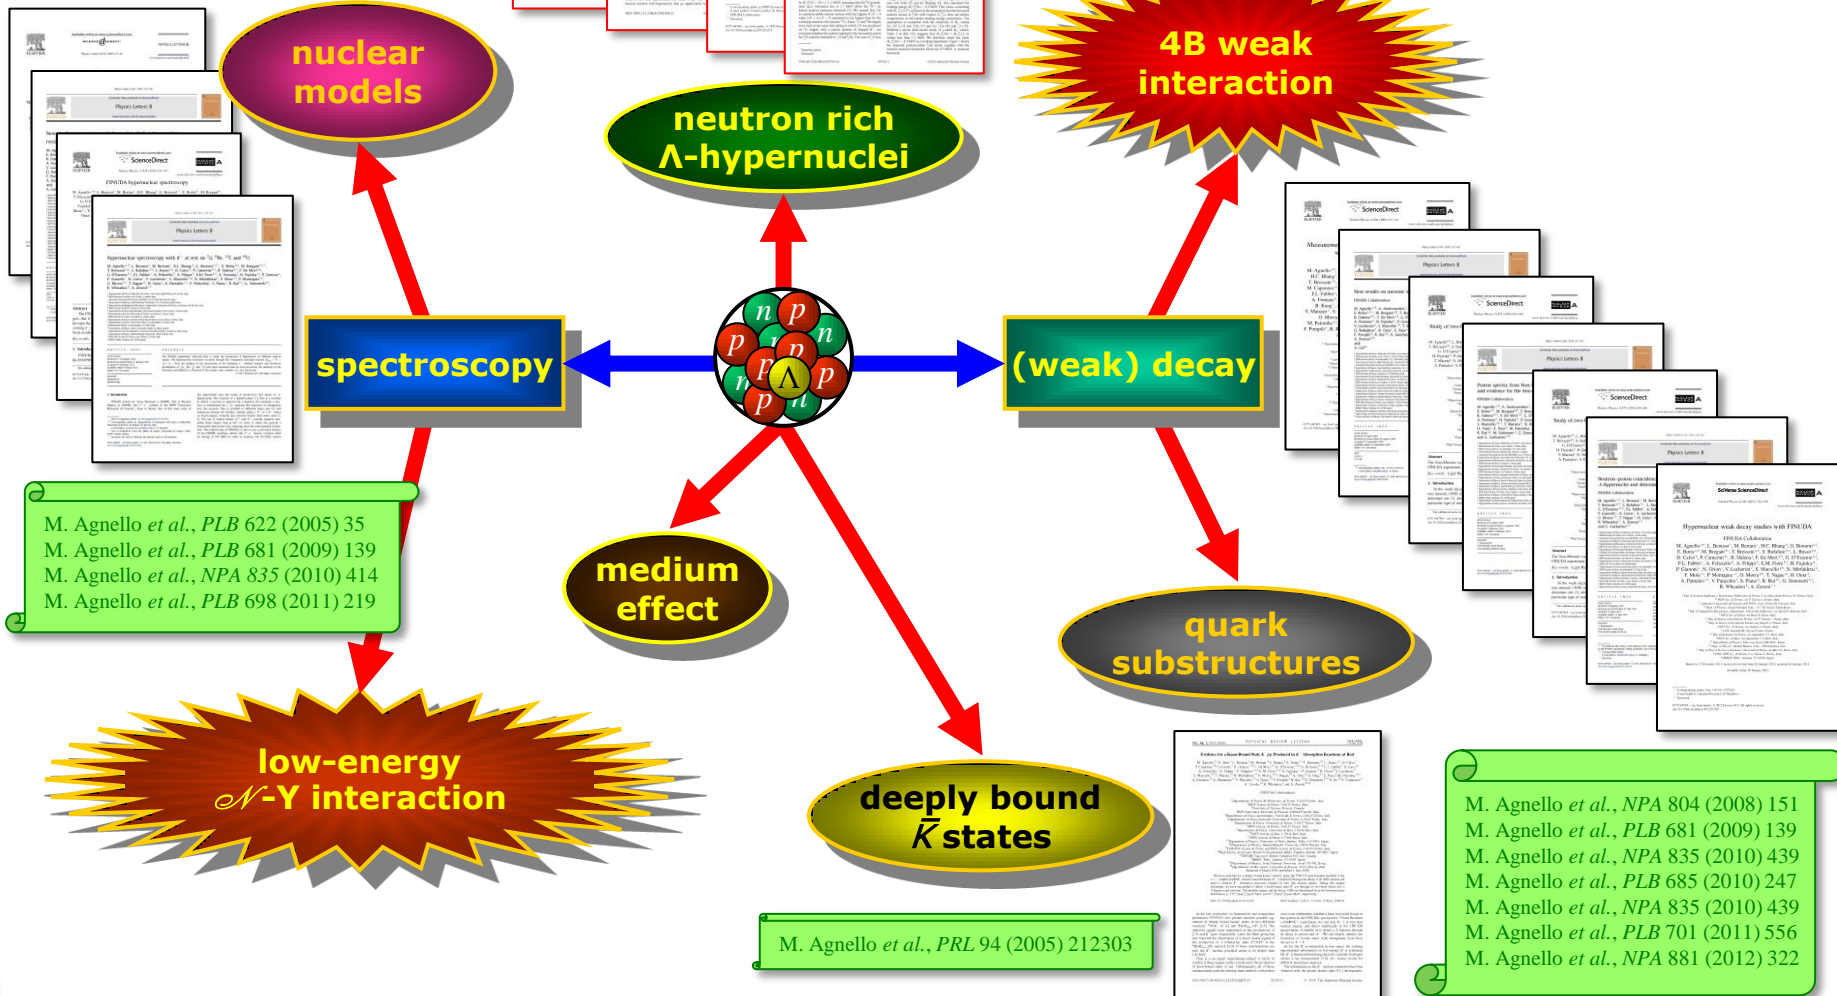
nuclear models

neutron rich
Λ-hypernuclei

4B weak interaction

spectroscopy

(weak) decay

n p n p n p Λ n p p n

M. Agnello *et al.*, *PLB* 622 (2005) 35
M. Agnello *et al.*, *PLB* 681 (2009) 139
M. Agnello *et al.*, *NPA* 835 (2010) 414
M. Agnello *et al.*, *PLB* 698 (2011) 219

medium effect

quark substructures

low-energy
$\mathcal{N}$-Y interaction

deeply bound
$\bar{K}$ states

M. Agnello *et al.*, *PRL* 94 (2005) 212303

M. Agnello *et al.*, *NPA* 804 (2008) 151
M. Agnello *et al.*, *PLB* 681 (2009) 139
M. Agnello *et al.*, *NPA* 835 (2010) 439
M. Agnello *et al.*, *PLB* 685 (2010) 247
M. Agnello *et al.*, *NPA* 835 (2010) 439
M. Agnello *et al.*, *PLB* 701 (2011) 556
M. Agnello *et al.*, *NPA* 881 (2012) 322